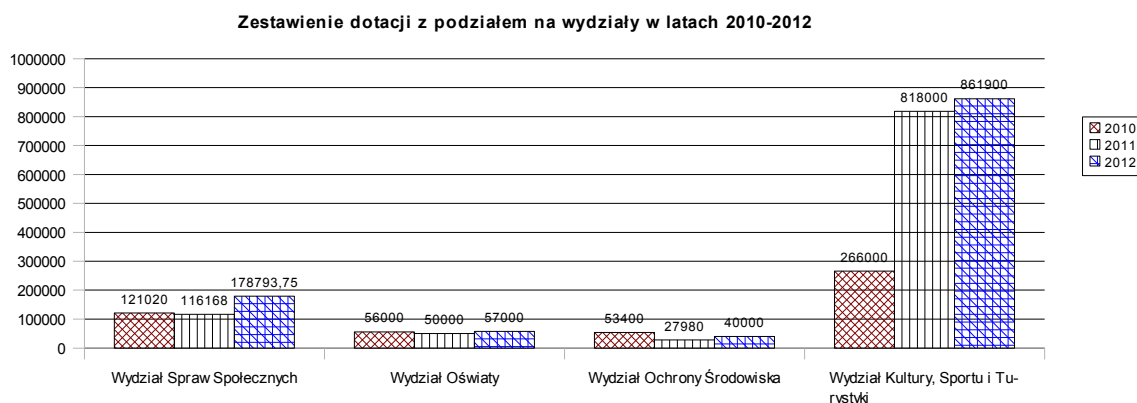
Zestawienie dotacji z podziałem na wydziały w latach 2010-2012

1000000
900000
800000
700000
600000
500000
400000
300000
200000
100000
0

121020 116168 178793,75
56000 50000 57000
53400 27980 40000
266000 818000 861900

Wydział Spraw Społecznych
Wydział Oświaty
Wydział Ochrony Środowiska
Wydział Kultury, Sportu i Turystki

2010
2011
2012